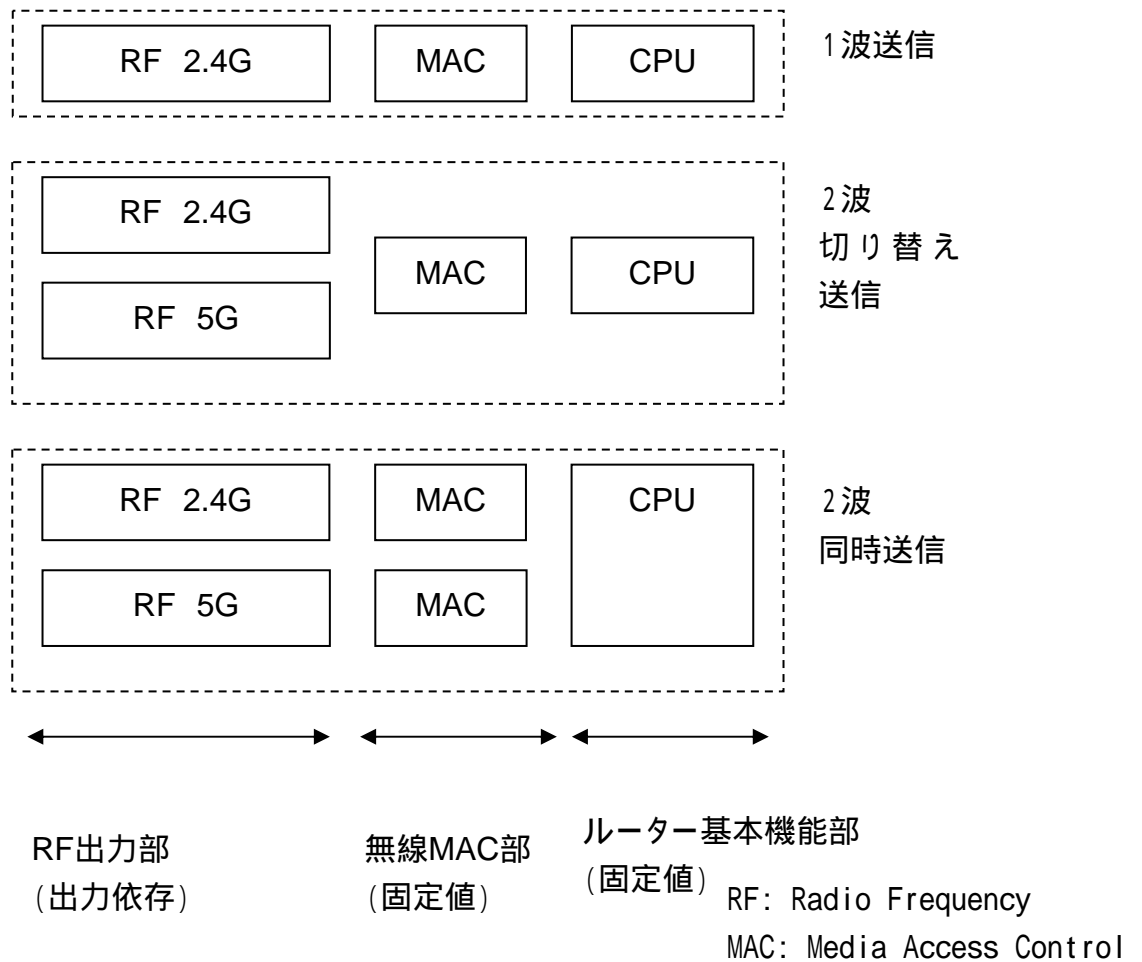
RF 2.4G

MAC

CPU

1波送信

RF 2.4G

RF 5G

MAC

CPU

2波
切り替え
送信

RF 2.4G

MAC

CPU

RF 5G

MAC

2波
同時送信

RF出力部
(出力依存)

無線MAC部
(固定値)

ルーター基本機能部
(固定値)

RF: Radio Frequency
MAC: Media Access Control